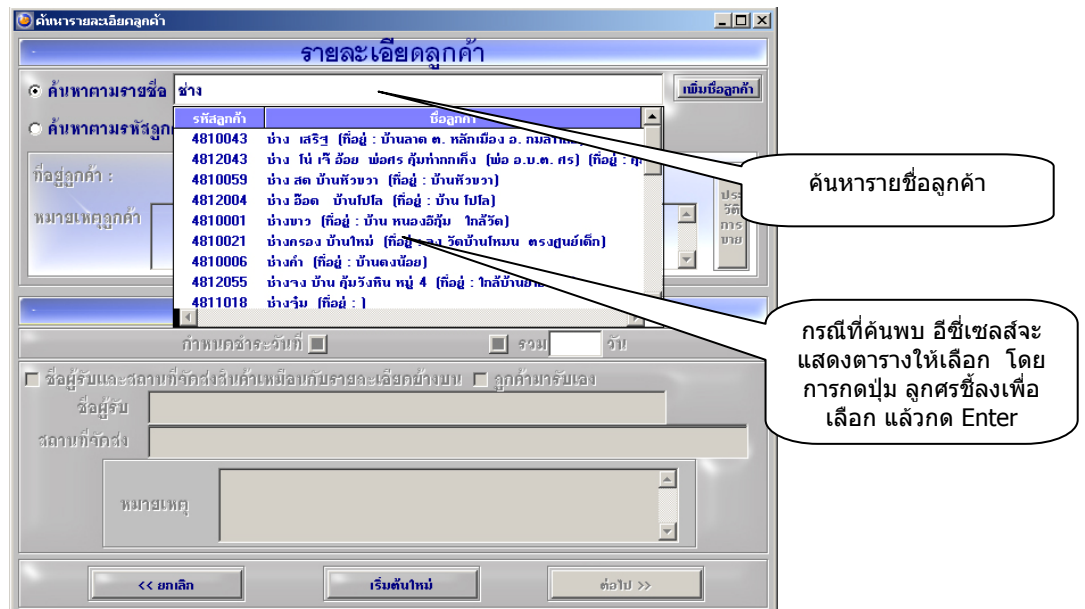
ค้นหารายละเอียดลูกค้า

รายละเอียดลูกค้า

ค้นหาตามรายชื่อ ช่าง

เพิ่มชื่อลูกค้า

ค้นหาตามรหัสลูก

| รหัสลูกค้า | ชื่อลูกค้า |
|---|---|
| 4810043 | ช่าง เสริฐ (ที่อยู่ : บ้านลาด ต. หลักเมือง อ. กมลา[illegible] |
| 4812043 | ช่าง โน่ เจ๊ อ้อย พ่อศร คุ้มท่ากกเก็ง (พ่อ อ.บ.ต. ศร) (ที่อยู่ : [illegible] |
| 4810059 | ช่าง สด บ้านหัวขวา (ที่อยู่ : บ้านหัวขวา) |
| 4812004 | ช่าง อ็อด บ้านโปโล (ที่อยู่ : บ้าน โปโล) |
| 4810001 | ช่างขาว (ที่อยู่ : บ้าน หนองอีกุ้ม ใกล้วัด) |
| 4810021 | ช่างครอง บ้านใหม่ (ที่อยู่ : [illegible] วัดบ้านใหมน ตรงศูนย์เด็ก) |
| 4810006 | ช่างคำ (ที่อยู่ : บ้านดงน้อย) |
| 4812055 | ช่างจาง บ้าน คุ้มวังหิน หมู่ 4 (ที่อยู่ : ใกล้บ้าน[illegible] |
| 4811018 | ช่างจุ่ม (ที่อยู่ : ) |

ที่อยู่ลูกค้า :

หมายเหตุลูกค้า

ประวัติการขาย

ค้นหารายชื่อลูกค้า

กรณีที่ค้นพบ อีซี่เซลส์จะแสดงตารางให้เลือก โดยการกดปุ่ม ลูกศรชี้ลงเพื่อเลือก แล้วกด Enter

กำหนดชำระวันที่

รวม วัน

ชื่อผู้รับและสถานที่จัดส่งสินค้าเหมือนกับรายละเอียดข้างบน ลูกค้ามารับเอง

ชื่อผู้รับ

สถานที่จัดส่ง

หมายเหตุ

<< ยกเลิก

เริ่มต้นใหม่

ต่อไป >>